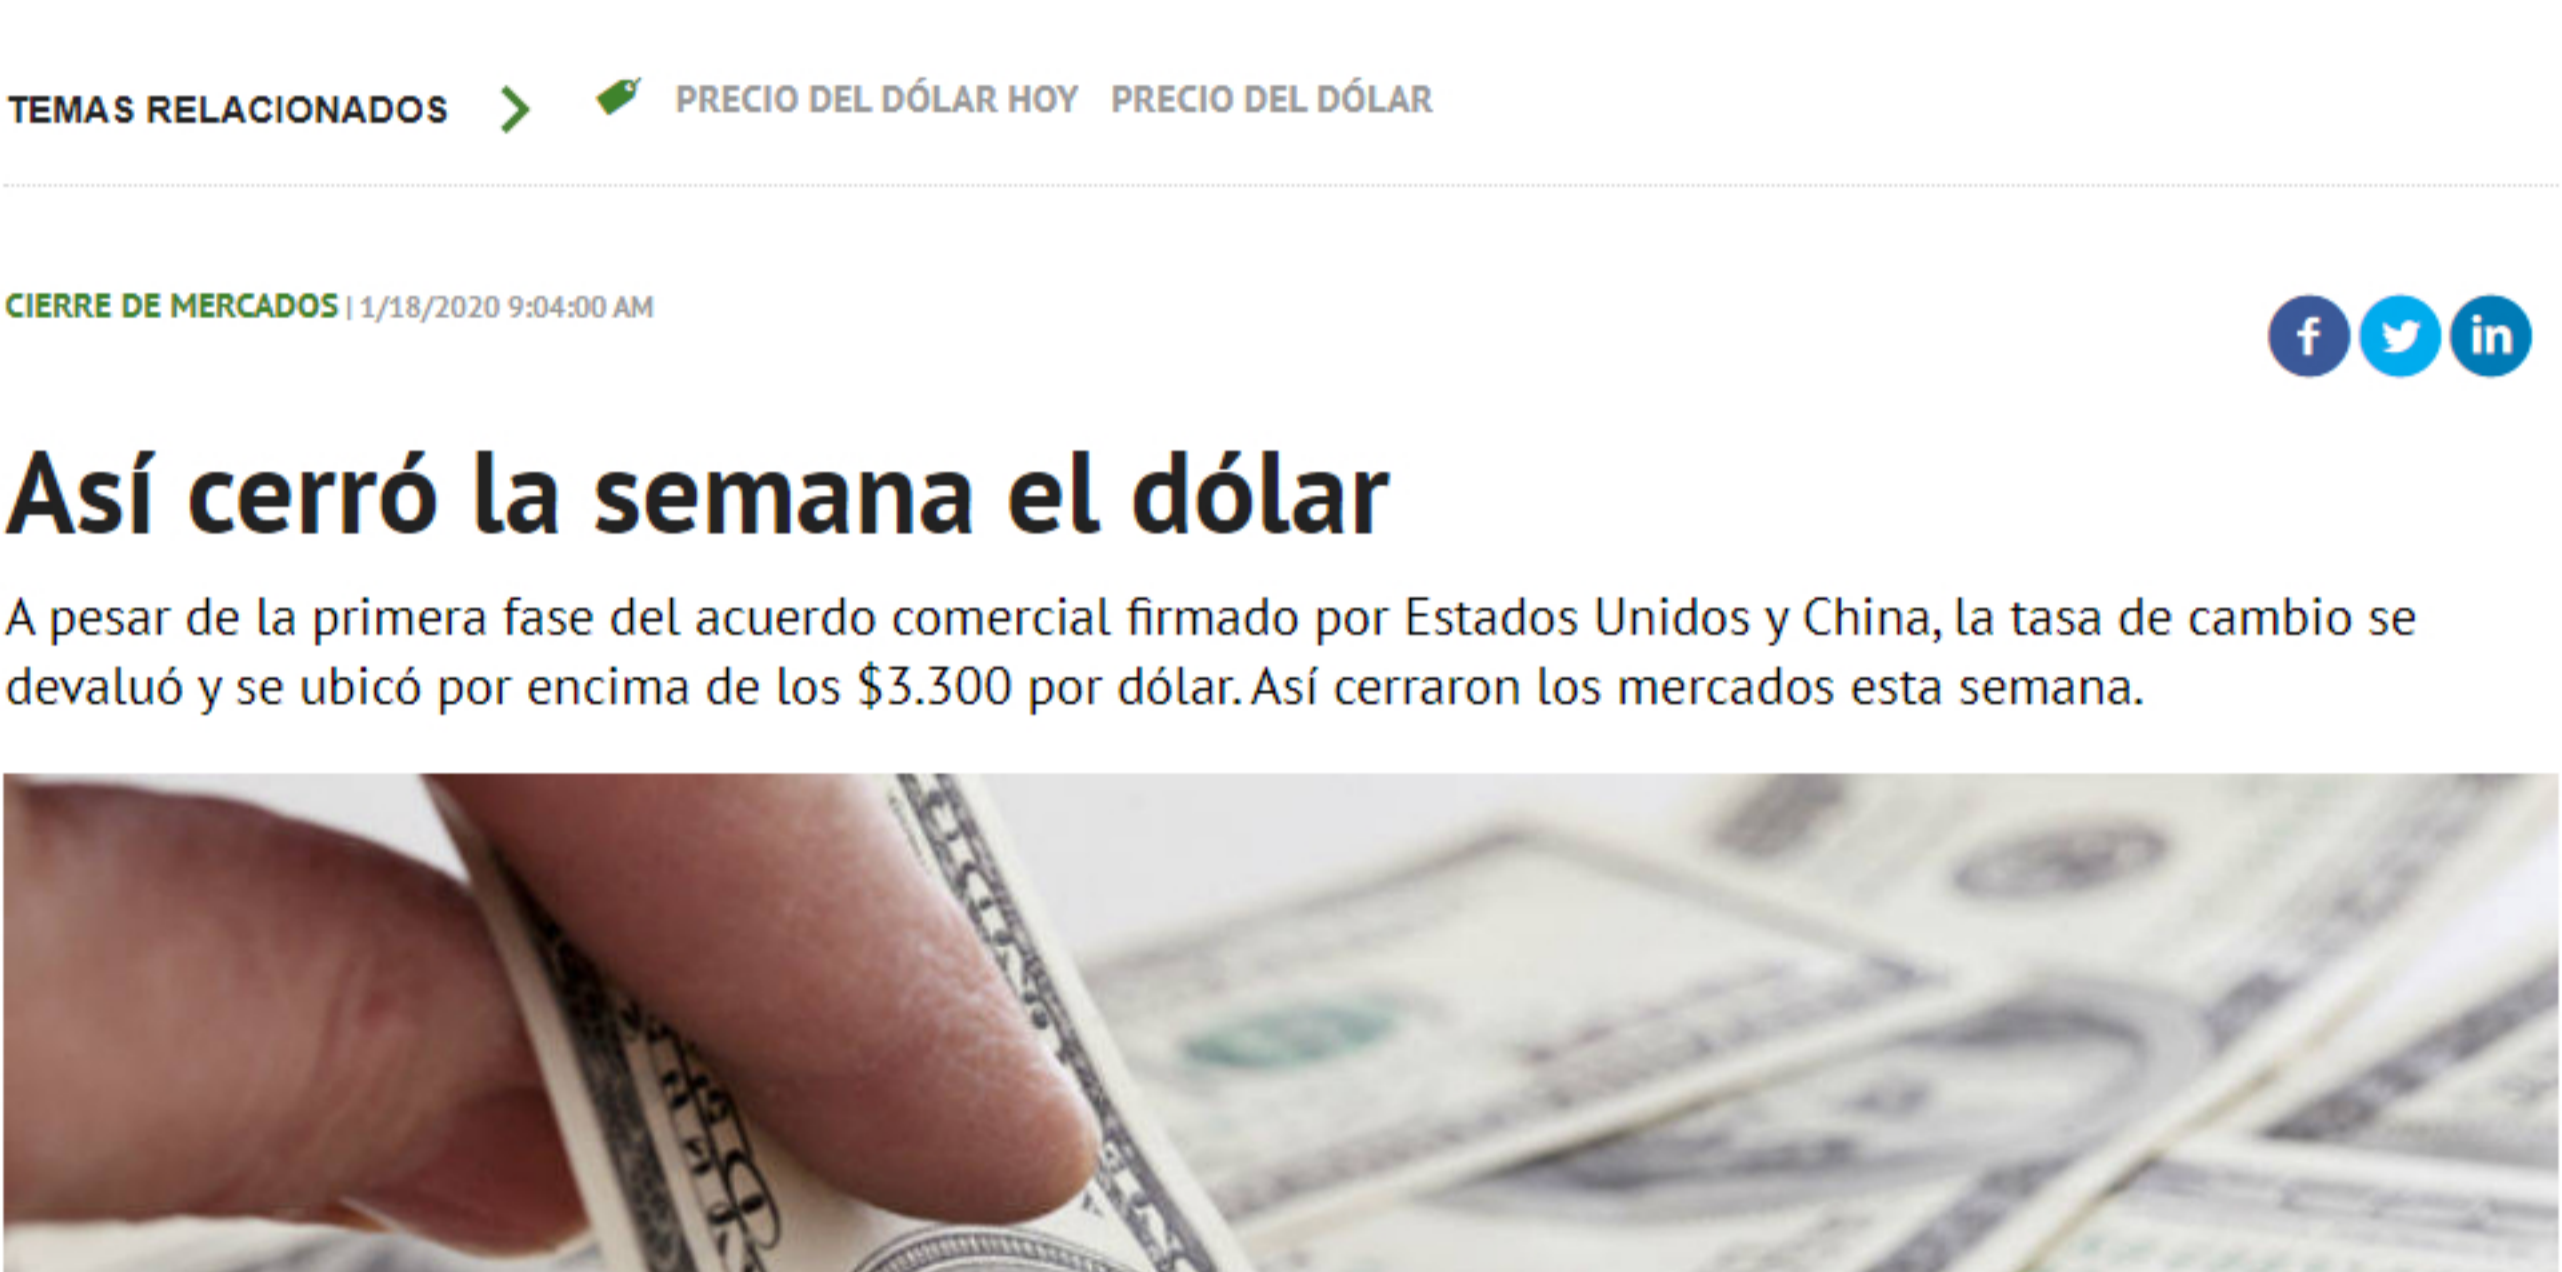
TEMAS RELACIONADOS PRECIO DEL DÓLAR HOY PRECIO DEL DÓLAR

CIERRE DE MERCADOS | 1/18/2020 9:04:00 AM

Así cerró la semana el dólar

A pesar de la primera fase del acuerdo comercial firmado por Estados Unidos y China, la tasa de cambio se devaluó y se ubicó por encima de los $3.300 por dólar. Así cerraron los mercados esta semana.